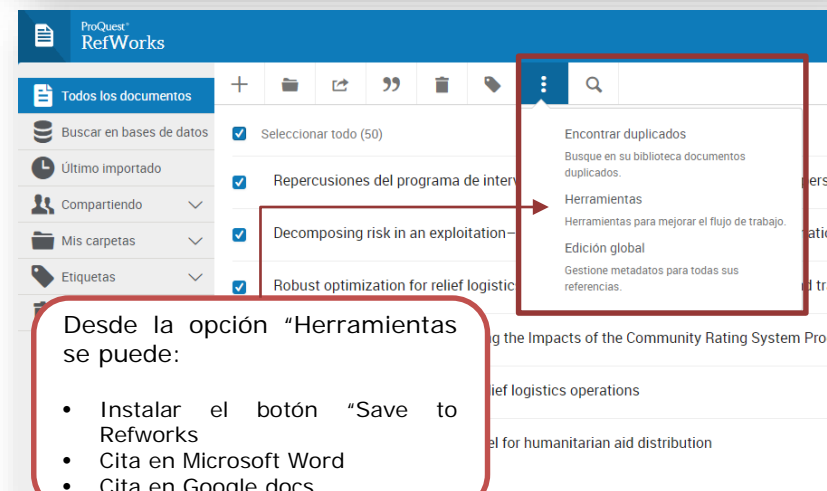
ProQuest
RefWorks

Todos los documentos
Buscar en bases de datos
Último importado
Compartiendo
Mis carpetas
Etiquetas

Seleccionar todo (50)

Repercusiones del programa de interv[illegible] pers

Decomposing risk in an exploitation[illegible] atio

Robust optimization for relief logistic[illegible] d tr

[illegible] g the Impacts of the Community Rating System Pro

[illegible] ief logistics operations

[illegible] el for humanitarian aid distribution

Encontrar duplicados
Busque en su biblioteca documentos duplicados.
Herramientas
Herramientas para mejorar el flujo de trabajo.
Edición global
Gestione metadatos para todas sus referencias.

Desde la opción "Herramientas se puede:

• Instalar el botón "Save to Refworks
• Cita en Microsoft Word
• Cita en Google docs